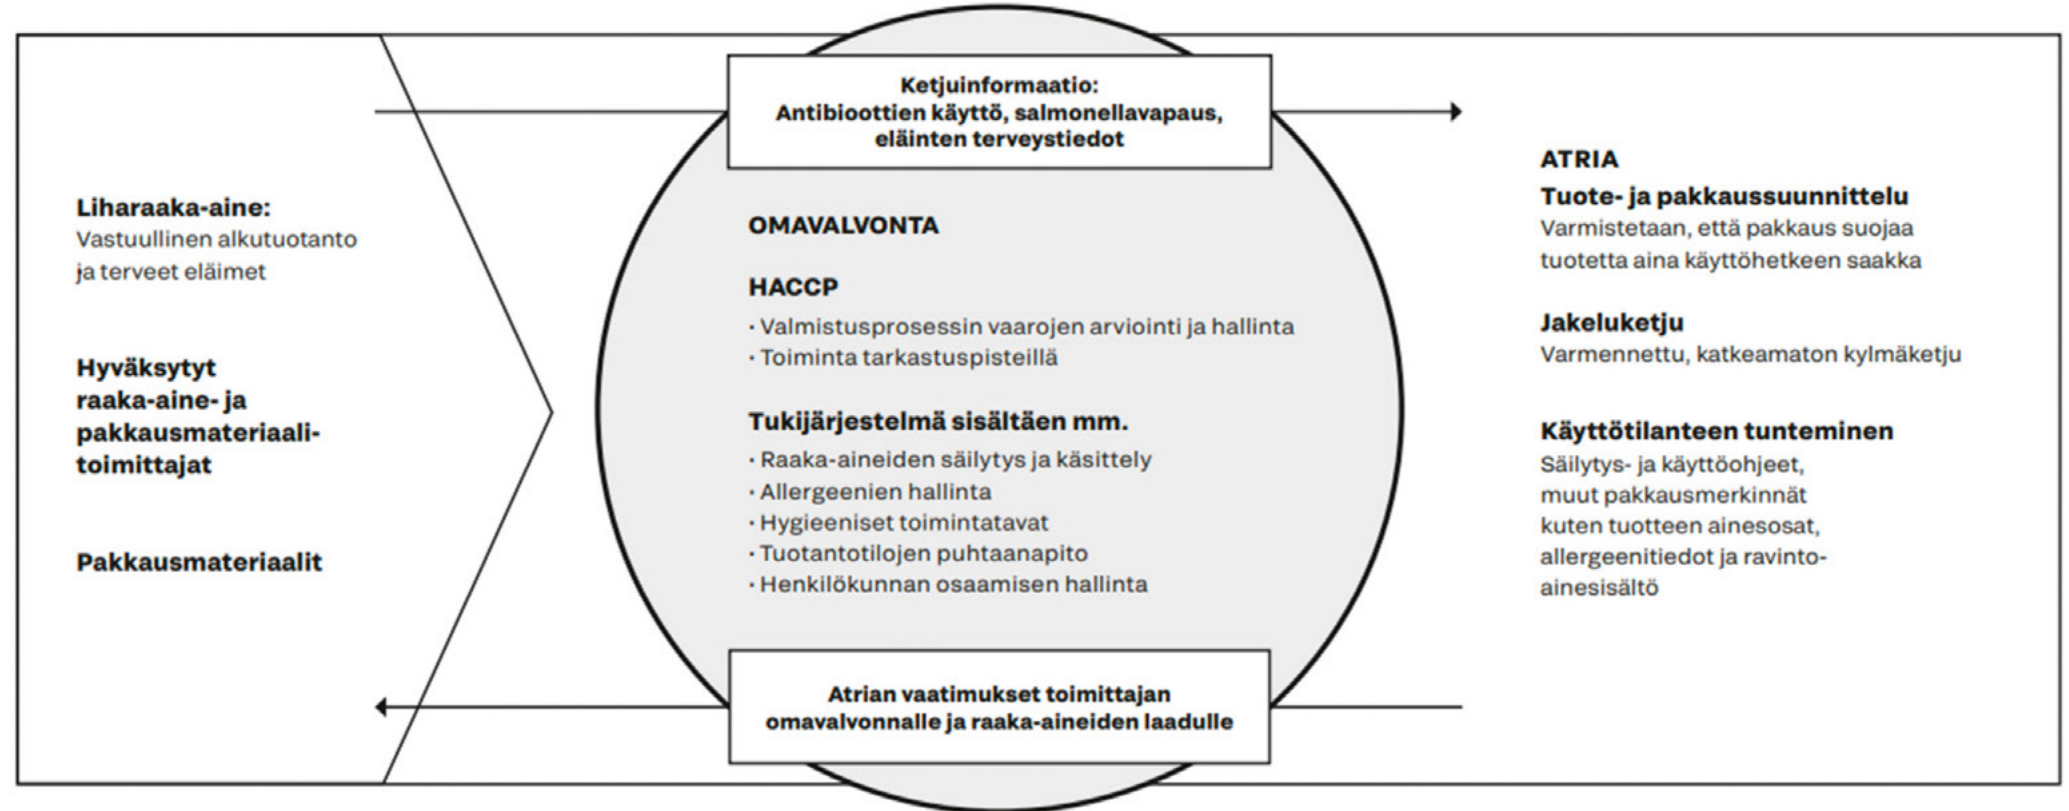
Liharaaka-aine:
Vastuullinen alkutuotanto ja terveet eläimet

Hyväksytyt raaka-aine- ja pakkausmateriaalitoimittajat

Pakkausmateriaalit

Ketjuinformaatio:
Antibioottien käyttö, salmonellavapaus, eläinten terveystiedot

OMAVALVONTA

HACCP
· Valmistusprosessin vaarojen arviointi ja hallinta
· Toiminta tarkastuspisteillä

Tukijärjestelmä sisältäen mm.
· Raaka-aineiden säilytys ja käsittely
· Allergeenien hallinta
· Hygieeniset toimintatavat
· Tuotantotilojen puhtaanapito
· Henkilökunnan osaamisen hallinta

Atrian vaatimukset toimittajan omavalvonnalle ja raaka-aineiden laadulle

ATRIA
Tuote- ja pakkaussuunnittelu
Varmistetaan, että pakkaus suojaa tuotetta aina käyttöhetkeen saakka

Jakeluketju
Varmennettu, katkeamaton kylmäketju

Käyttötilanteen tunteminen
Säilytys- ja käyttöohjeet, muut pakkausmerkinnät kuten tuotteen ainesosat, allergeenitiedot ja ravintoainesisältö